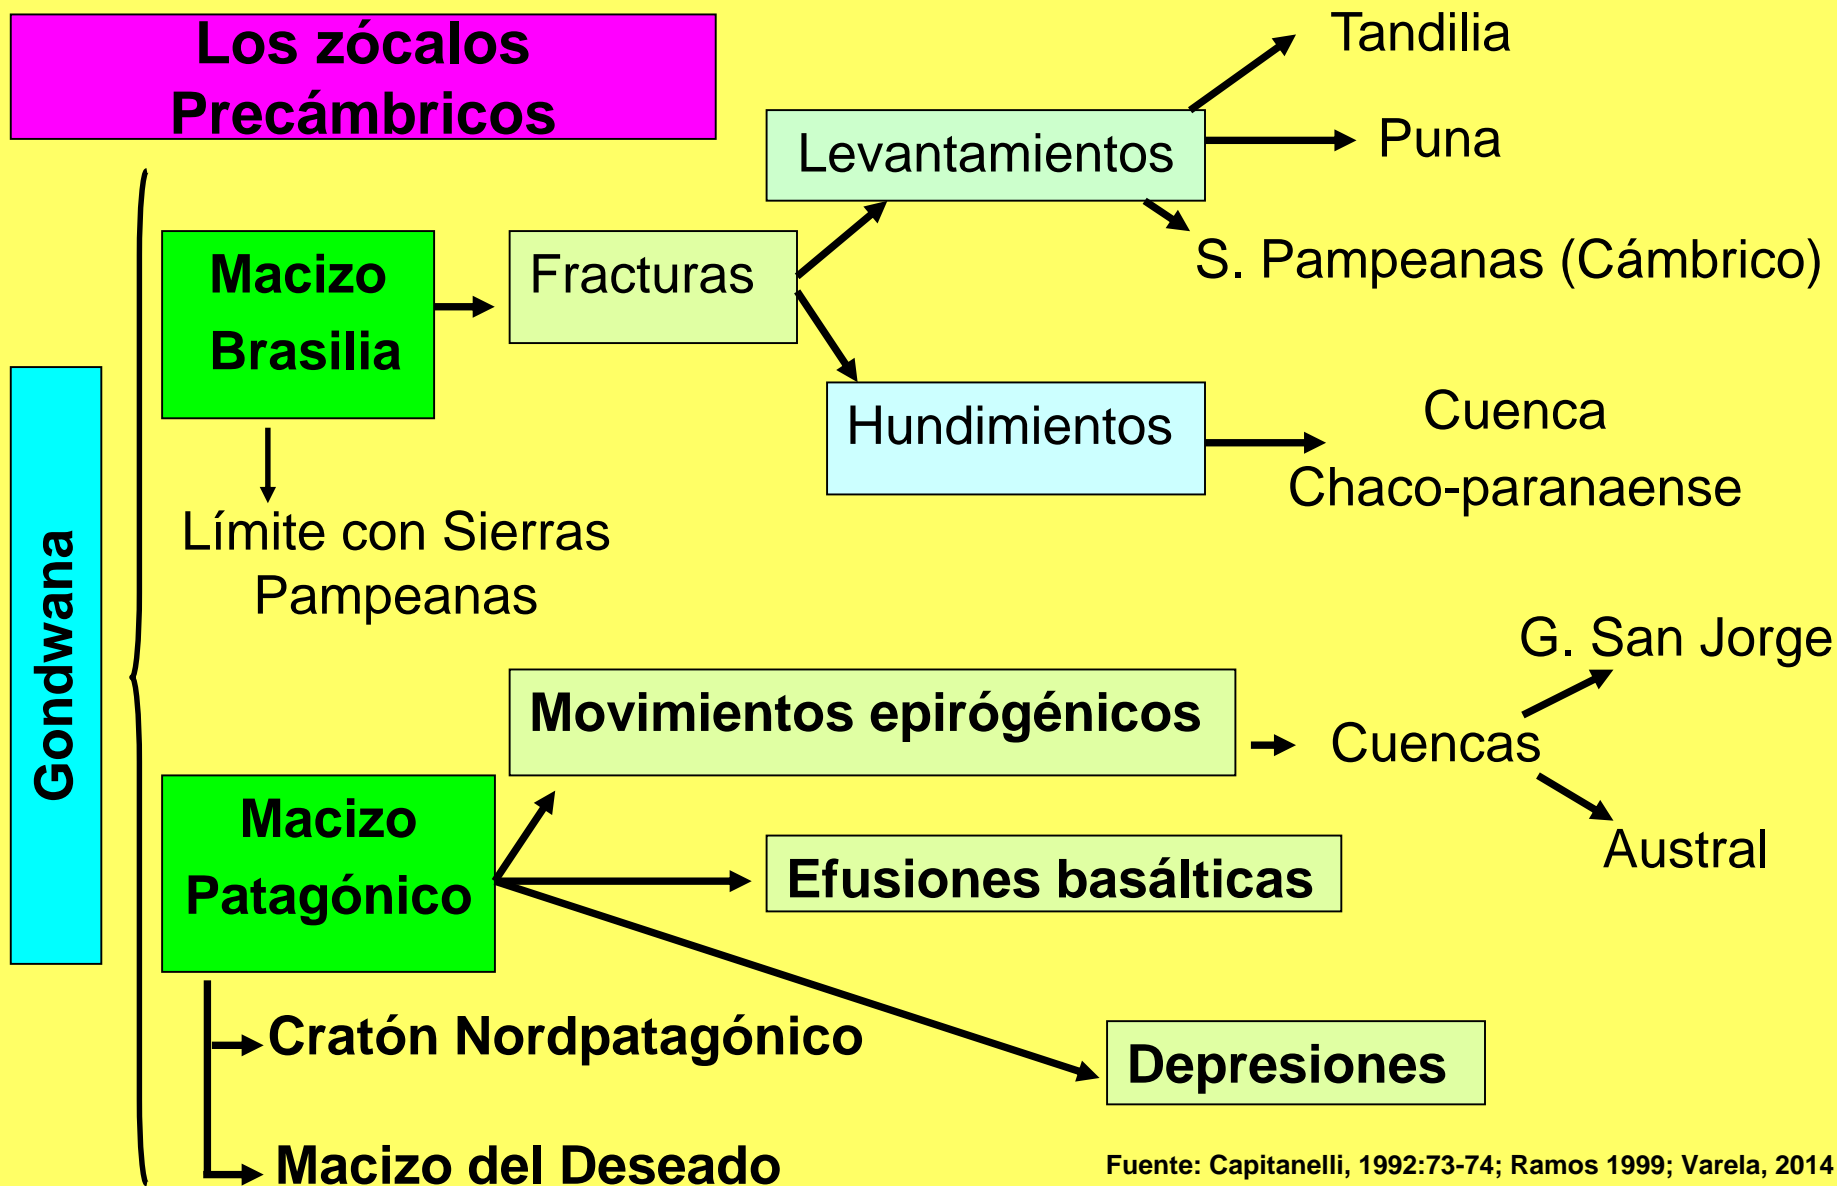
Los zócalos Precámbricos

Gondwana

Macizo Brasilia

Fracturas

Levantamientos

Tandilia

Puna

S. Pampeanas (Cámbrico)

Hundimientos

Cuenca Chaco-paranaense

Límite con Sierras Pampeanas

Macizo Patagónico

Movimientos epirógénicos

Cuencas

G. San Jorge

Austral

Efusiones basálticas

Depresiones

Cratón Nordpatagónico

Macizo del Deseado

Fuente: Capitanelli, 1992:73-74; Ramos 1999; Varela, 2014